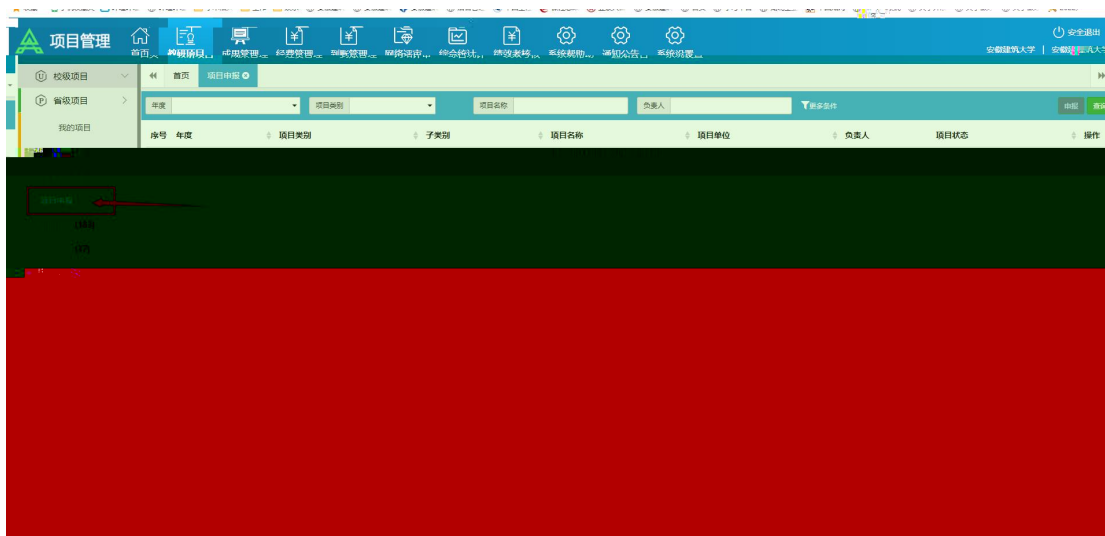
项目管理 首页 科研项目 成果管理 经费管理 到账管理 网络评审 综合统计 绩效考核 系统帮助 通知公告 系统设置

安全退出

安徽建筑大学 | 安徽建筑大学

校级项目

省级项目

我的项目

首页 项目申报

年度 项目类别 项目名称 负责人 更多条件 申报 查询

| 序号 | 年度 | 项目类别 | 子类别 | 项目名称 | 项目单位 | 负责人 | 项目状态 | 操作 |
|---|---|---|---|---|---|---|---|---|

项目申报

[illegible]

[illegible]